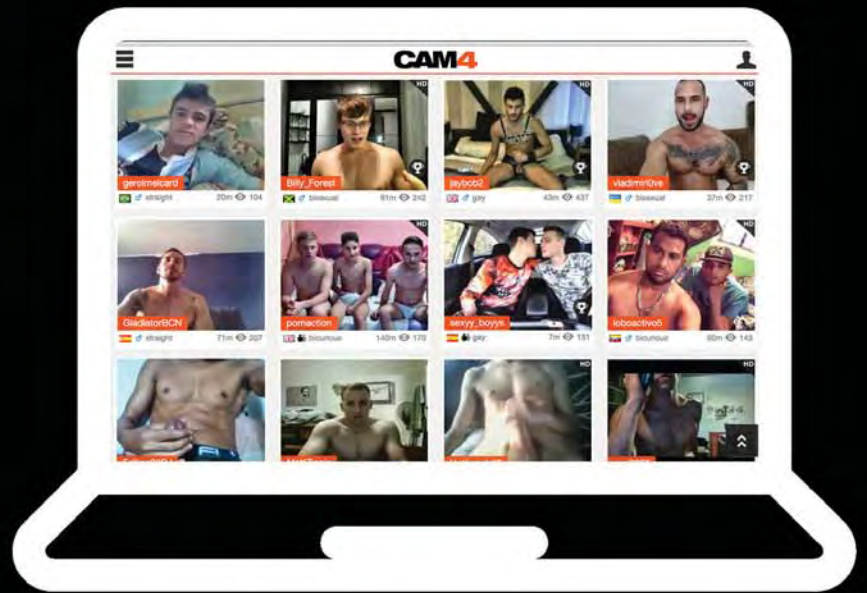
CAM4

HD
gerolmelcard
straight 20m 104

HD
Billy_Forest
bisexual 81m 242

HD
jayboo2
gay 43m 437

HD
vladimir0ve
bisexual 37m 217

GladiatorBCN
straight 71m 207

HD
pornaction
bicurious 140m 170

HD
sexyy_boyys
gay 7m 131

HD
loboactivo5
bicurious 60m 143

HD

HD

HD

HD